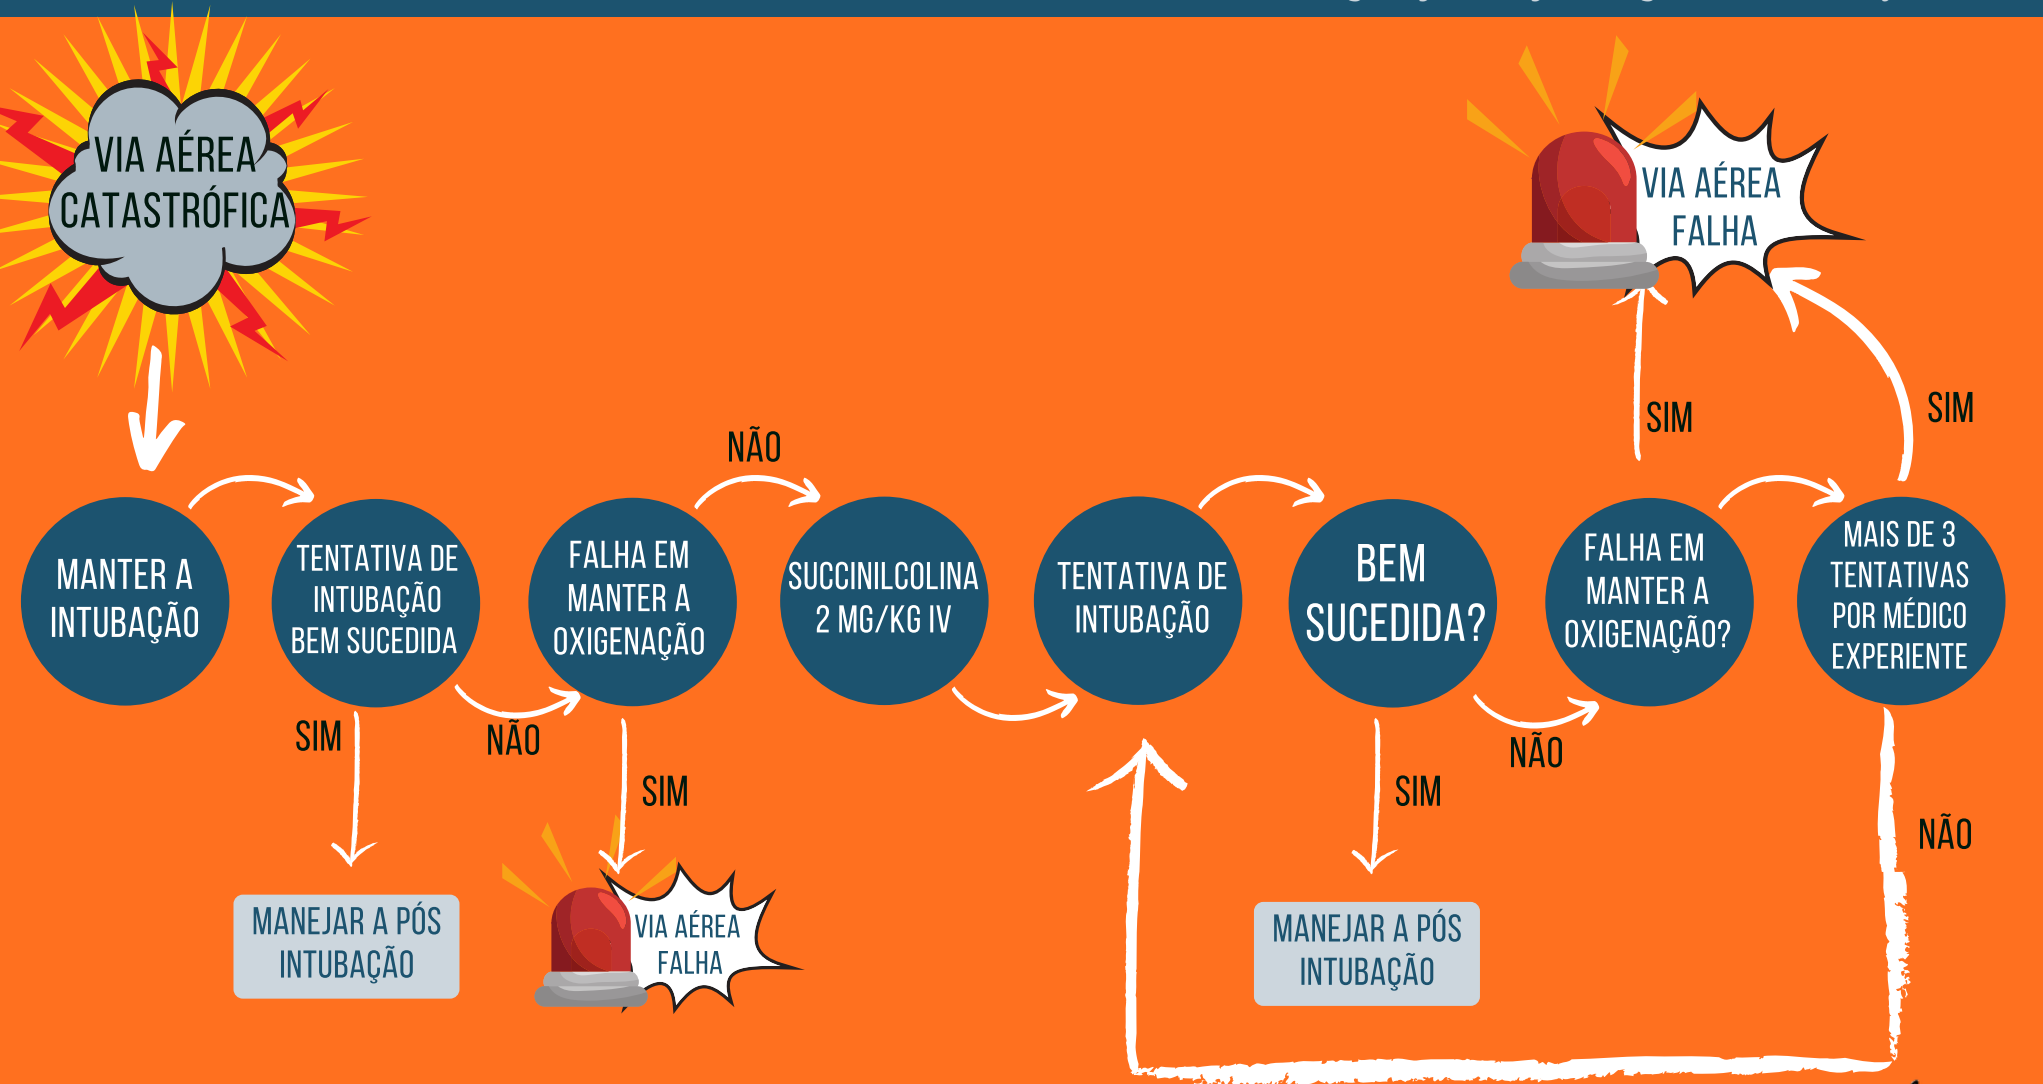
VIA AÉREA CATASTRÓFICA

MANTER A INTUBAÇÃO

TENTATIVA DE INTUBAÇÃO BEM SUCEDIDA

SIM

MANEJAR A PÓS INTUBAÇÃO

NÃO

FALHA EM MANTER A OXIGENAÇÃO

SIM

VIA AÉREA FALHA

NÃO

SUCCINILCOLINA 2 MG/KG IV

TENTATIVA DE INTUBAÇÃO

BEM SUCEDIDA?

SIM

MANEJAR A PÓS INTUBAÇÃO

NÃO

FALHA EM MANTER A OXIGENAÇÃO?

SIM

VIA AÉREA FALHA

MAIS DE 3 TENTATIVAS POR MÉDICO EXPERIENTE

SIM

NÃO